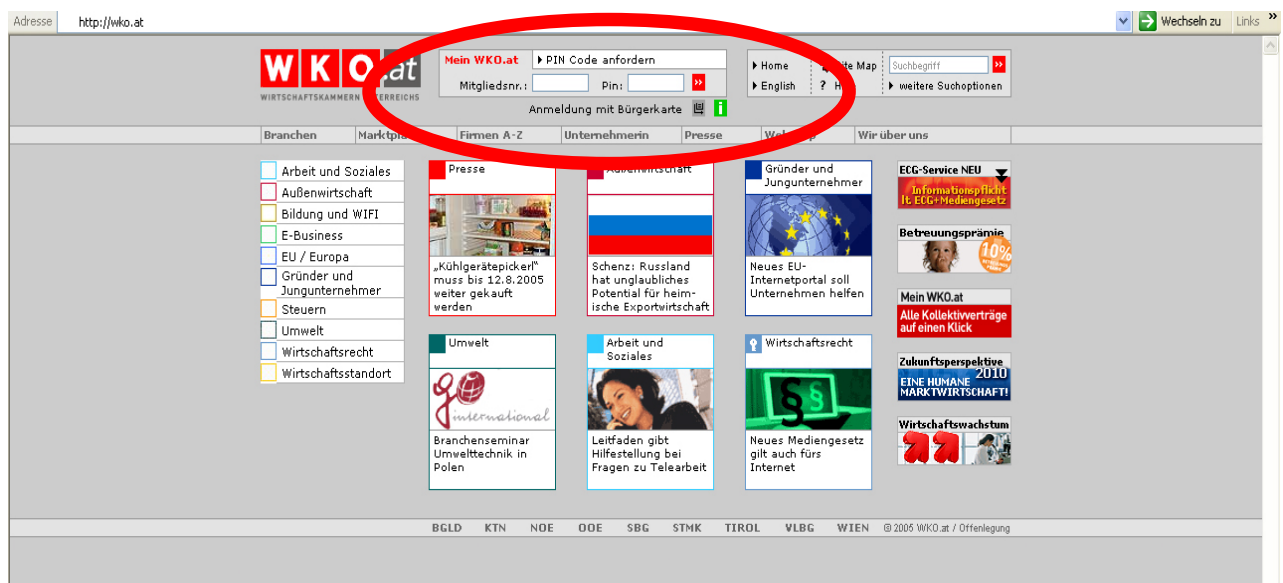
Adresse http://wko.at

Wechseln zu Links »

WKO.at
WIRTSCHAFTSKAMMERN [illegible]ERREICHS

Mein WKO.at ▸ PIN Code anfordern
Mitgliedsnr.: Pin: »
Anmeldung mit Bürgerkarte i

▸ Home
▸ English
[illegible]ite Map
? H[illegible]
Suchbegriff »
▸ weitere Suchoptionen

Branchen | Marktpla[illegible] | Firmen A-Z | Unternehmerin | Presse | Web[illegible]p | Wir über uns

Arbeit und Soziales
Außenwirtschaft
Bildung und WIFI
E-Business
EU / Europa
Gründer und Jungunternehmer
Steuern
Umwelt
Wirtschaftsrecht
Wirtschaftsstandort

Presse
„Kühlgerätepickerl" muss bis 12.8.2005 weiter gekauft werden

Außenwirtschaft
Schenz: Russland hat unglaubliches Potential für heimische Exportwirtschaft

Gründer und Jungunternehmer
Neues EU-Internetportal soll Unternehmen helfen

Umwelt
international
Branchenseminar Umwelttechnik in Polen

Arbeit und Soziales
Leitfaden gibt Hilfestellung bei Fragen zu Telearbeit

Wirtschaftsrecht
Neues Mediengesetz gilt auch fürs Internet

ECG-Service NEU
Informationspflicht lt. ECG+Mediengesetz

Betreuungsprämie
10%

Mein WKO.at
Alle Kollektivverträge auf einen Klick

Zukunftsperspektive 2010
EINE HUMANE MARKTWIRTSCHAFT!

Wirtschaftswachstum

BGLD KTN NOE OOE SBG STMK TIROL VLBG WIEN © 2005 WKO.at / Offenlegung